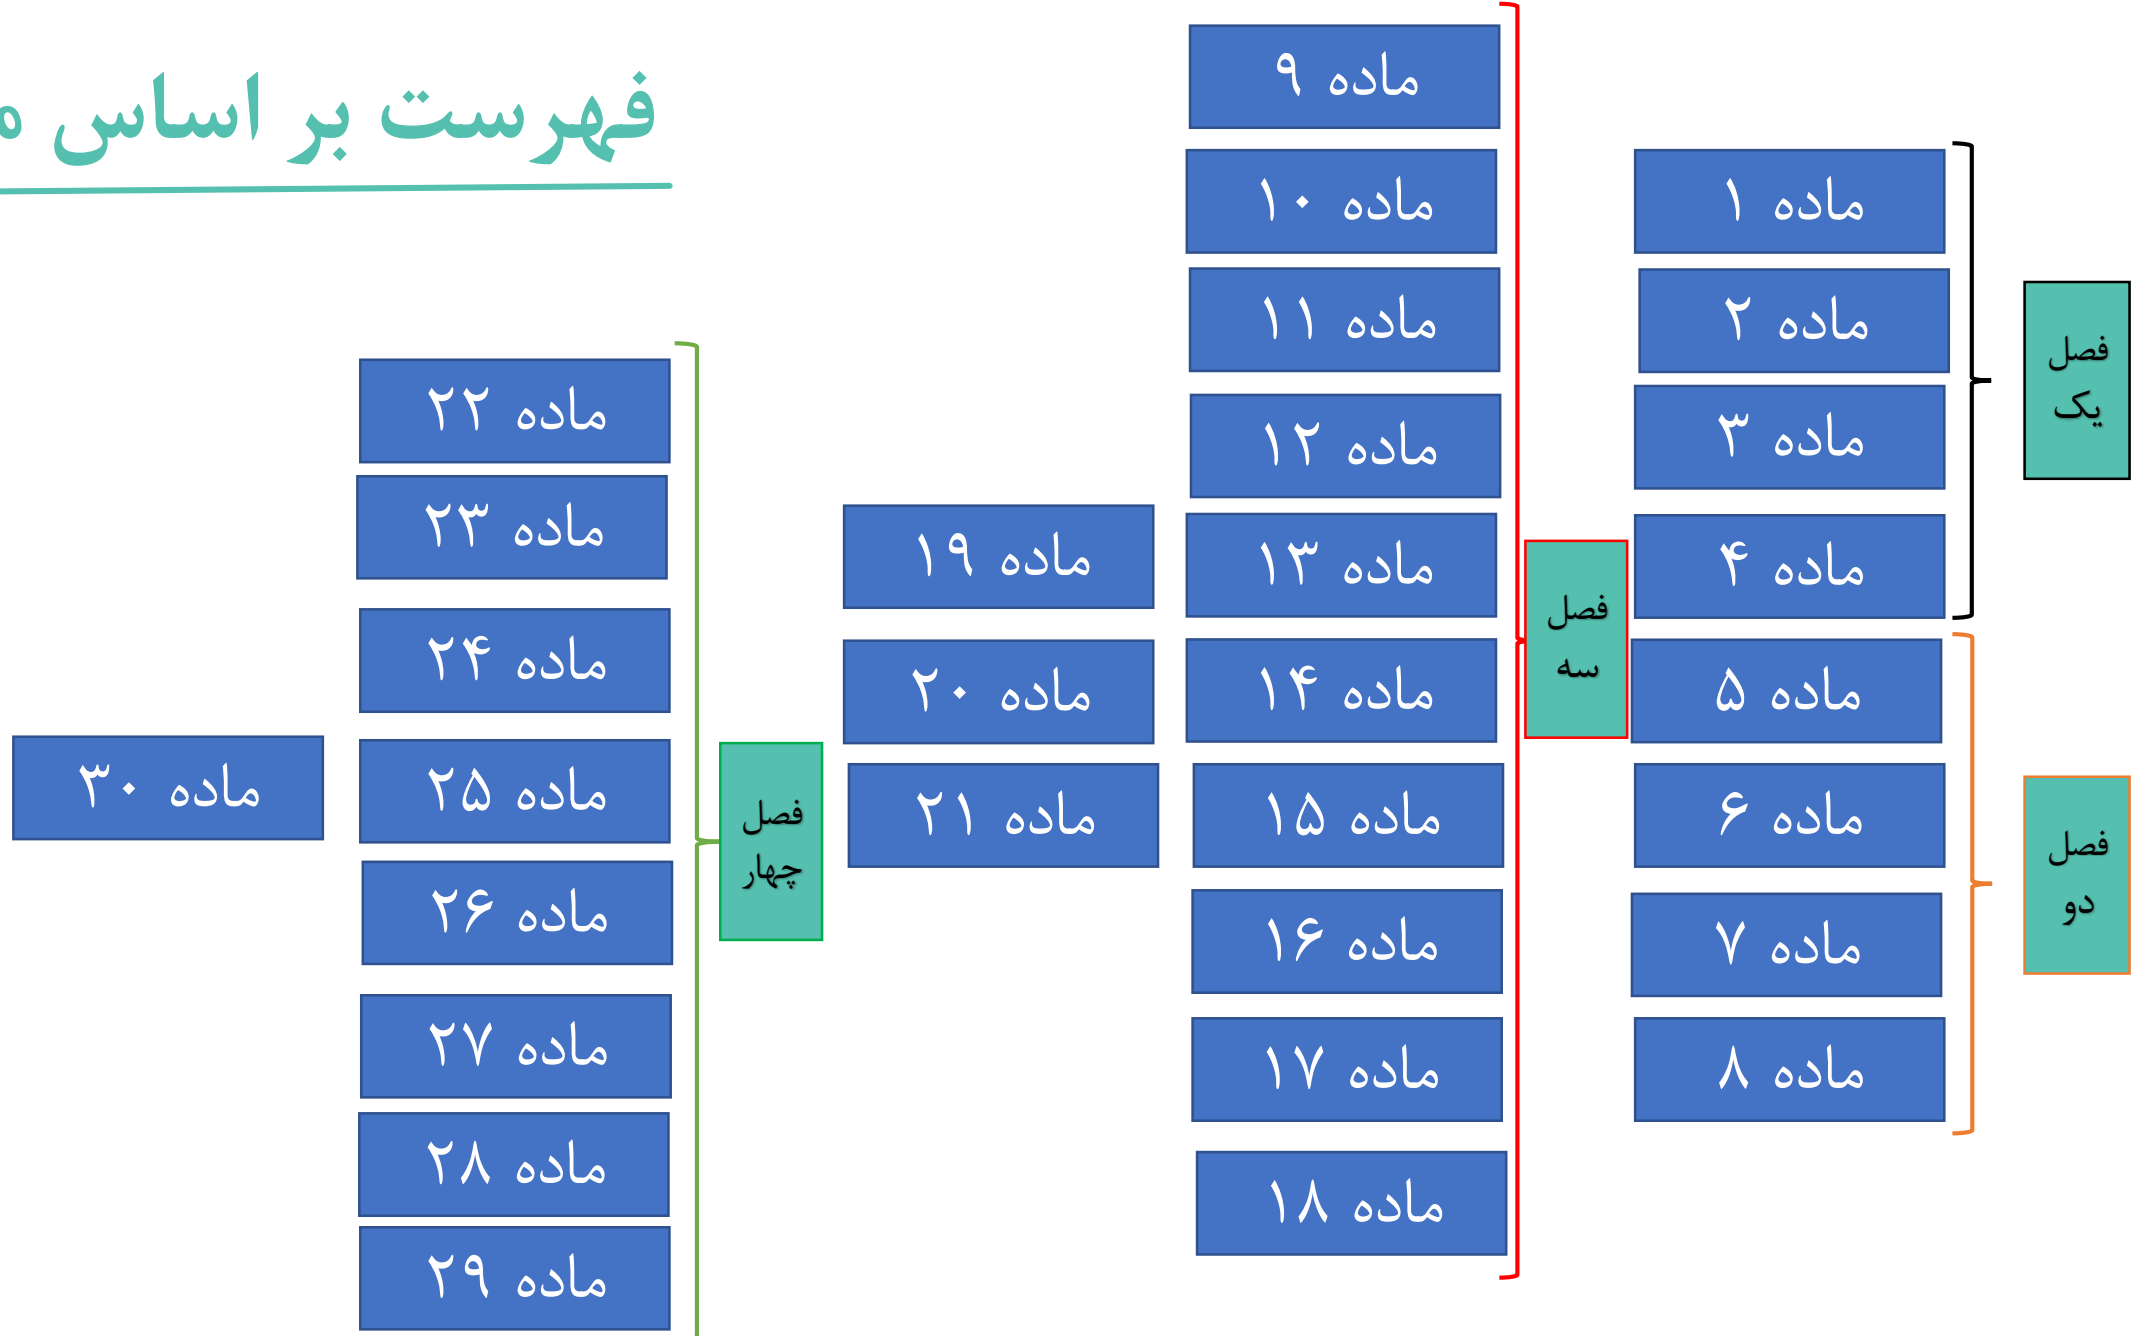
فهرست بر اساس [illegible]

فصل یک

ماده ۱
ماده ۲
ماده ۳
ماده ۴

فصل دو

ماده ۵
ماده ۶
ماده ۷
ماده ۸

فصل سه

ماده ۹
ماده ۱۰
ماده ۱۱
ماده ۱۲
ماده ۱۳
ماده ۱۴
ماده ۱۵
ماده ۱۶
ماده ۱۷
ماده ۱۸
ماده ۱۹
ماده ۲۰
ماده ۲۱

فصل چهار

ماده ۲۲
ماده ۲۳
ماده ۲۴
ماده ۲۵
ماده ۲۶
ماده ۲۷
ماده ۲۸
ماده ۲۹

ماده ۳۰